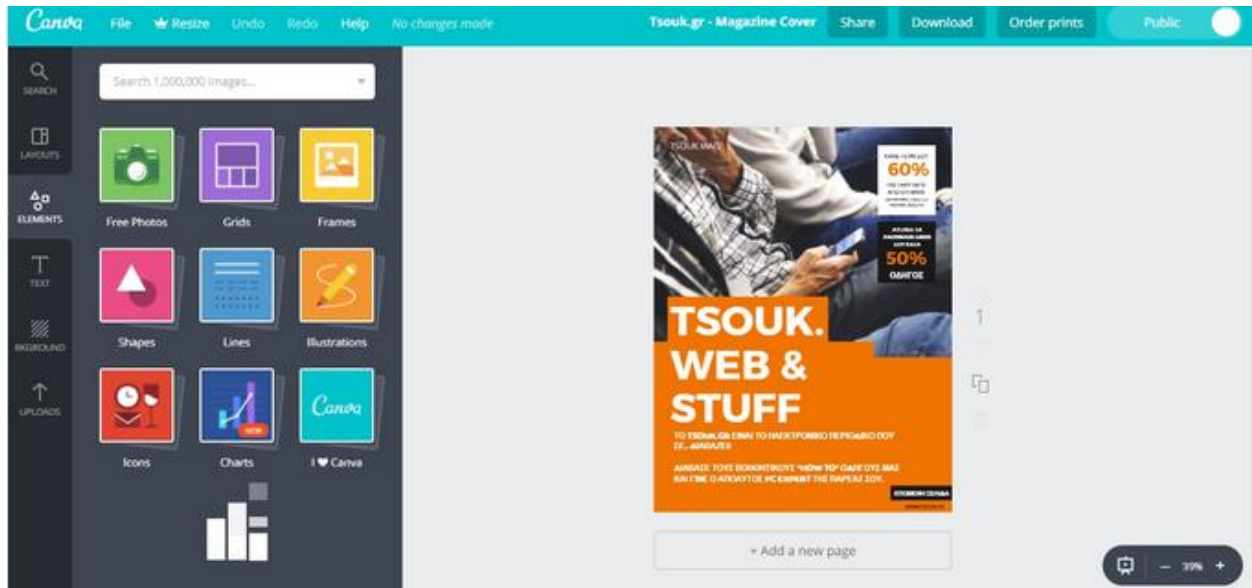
Canva File Resize Undo Redo Help No changes made

Tsouk.gr - Magazine Cover Share Download Order prints Public

SEARCH
LAYOUTS
ELEMENTS
TEXT
BKGROUND
UPLOADS

Search 1,000,000 images...

Free Photos
Grids
Frames
Shapes
Lines
Illustrations
Icons
Charts
I ♥ Canva

Canva

NEW

TSOUK MAG

60%

50%
ΟΔΗΓΟΣ

TSOUK.
WEB &
STUFF

ΤΟ TSOUK.GR ΕΙΝΑΙ ΤΟ ΗΛΕΚΤΡΟΝΙΚΟ ΠΕΡΙΟΔΙΚΟ ΠΟΥ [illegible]

ΔΙΑΒΑΣΕ ΤΟΥΣ ΒΟΗΘΗΤΙΚΟΥΣ "HOW TO" ΟΔΗΓΟΥΣ ΜΑΣ ΚΑΙ ΓΙΝΕ Ο ΑΠΟΛΥΤΟΣ PC EXPERT ΤΗΣ ΠΑΡΕΑΣ ΣΟΥ.

ΕΠΟΜΕΝΗ ΣΕΛΙΔΑ

1

+ Add a new page

— 39% +